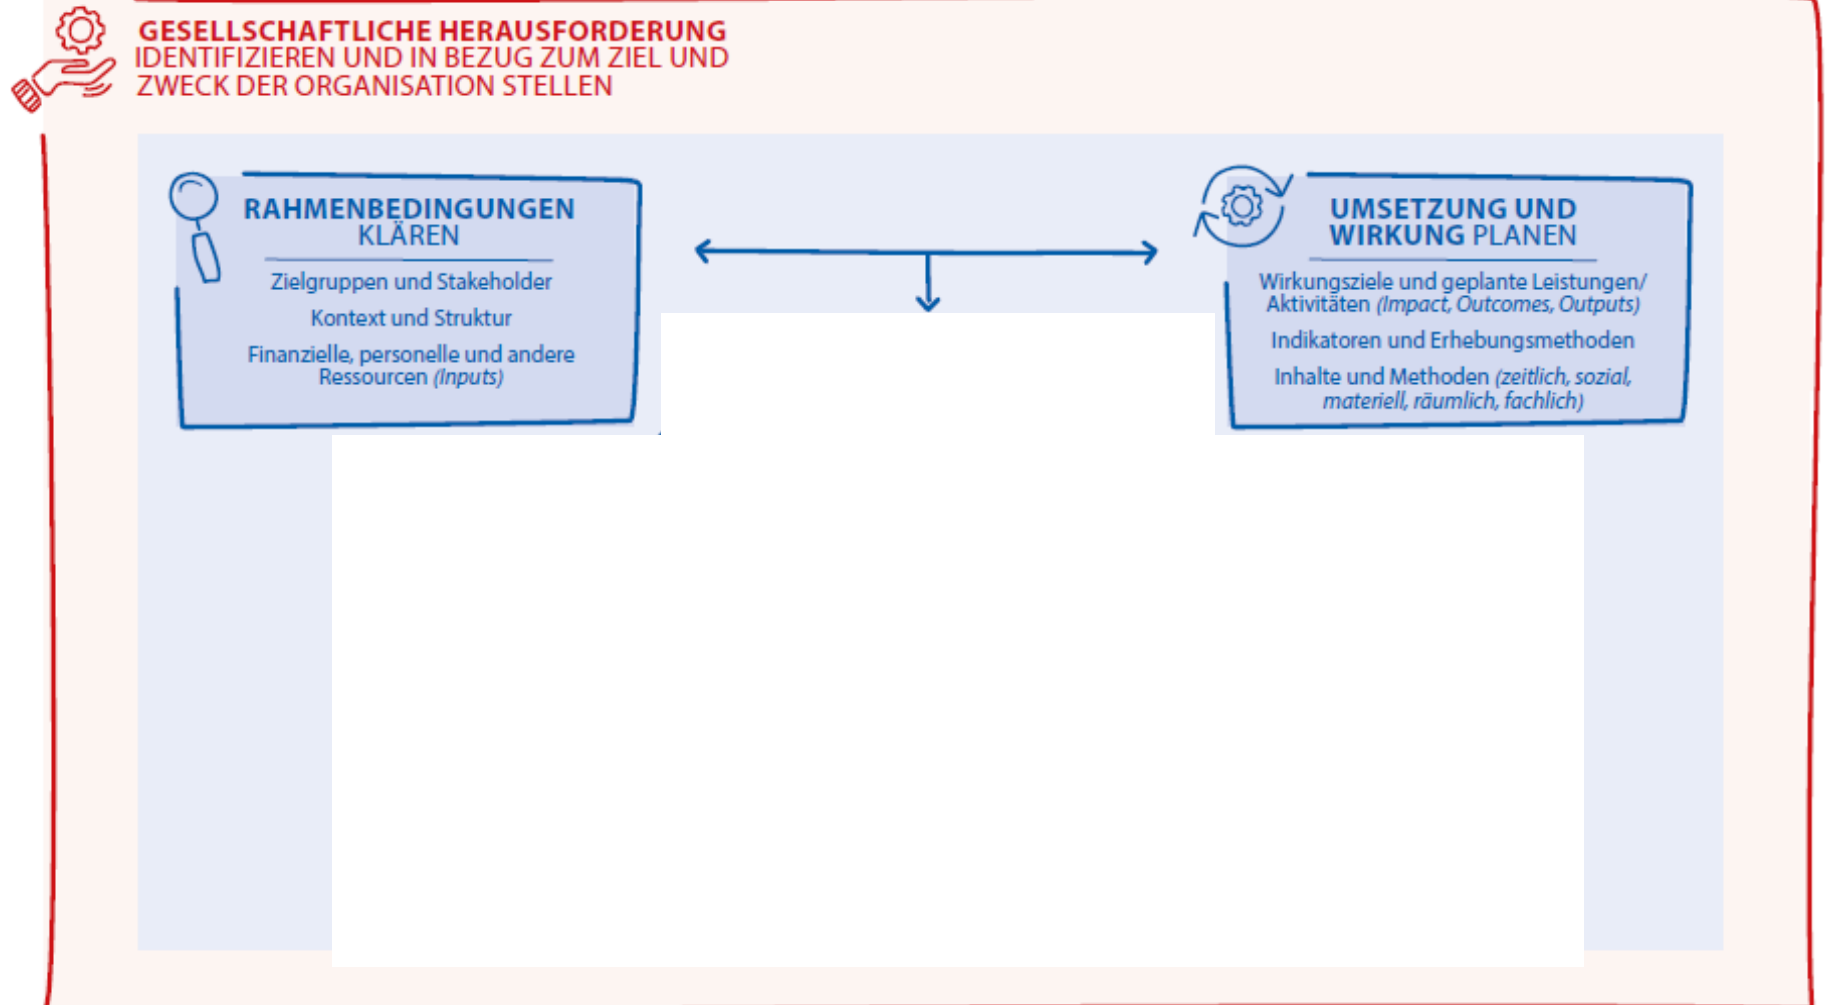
GESELLSCHAFTLICHE HERAUSFORDERUNG
IDENTIFIZIEREN UND IN BEZUG ZUM ZIEL UND ZWECK DER ORGANISATION STELLEN

RAHMENBEDINGUNGEN KLÄREN

Zielgruppen und Stakeholder

Kontext und Struktur

Finanzielle, personelle und andere Ressourcen *(Inputs)*

UMSETZUNG UND WIRKUNG PLANEN

Wirkungsziele und geplante Leistungen/ Aktivitäten *(Impact, Outcomes, Outputs)*

Indikatoren und Erhebungsmethoden

Inhalte und Methoden *(zeitlich, sozial, materiell, räumlich, fachlich)*